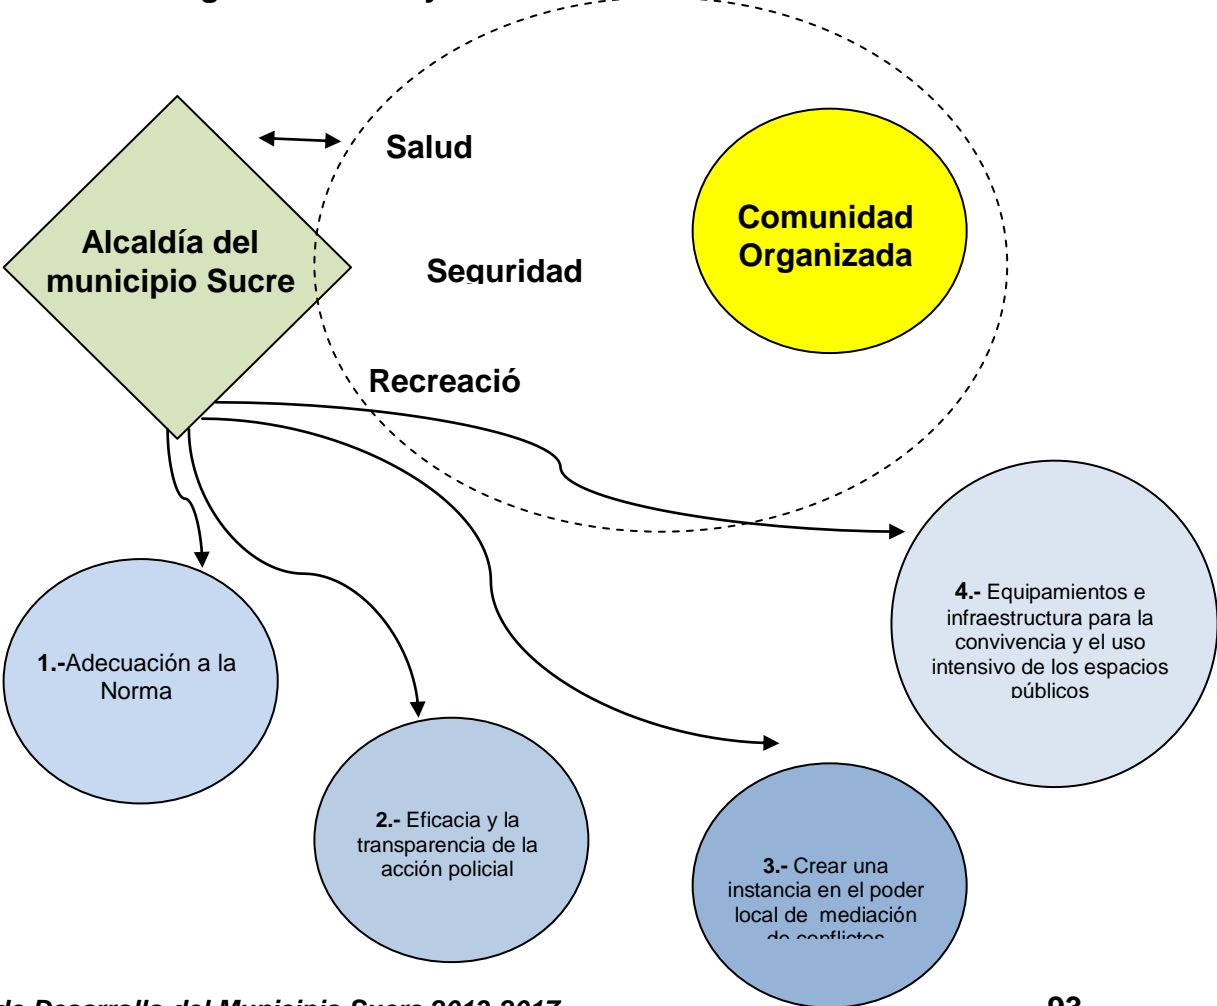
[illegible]

Alcaldía del municipio Sucre

Salud

Seguridad

Recreació

Comunidad Organizada

1.-Adecuación a la Norma

2.- Eficacia y la transparencia de la acción policial

3.- Crear una instancia en el poder local de mediación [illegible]

4.- Equipamientos e infraestructura para la convivencia y el uso intensivo de los espacios públicos

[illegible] de Desarrollo del Municipio Sucre 2013-2017 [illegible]

93